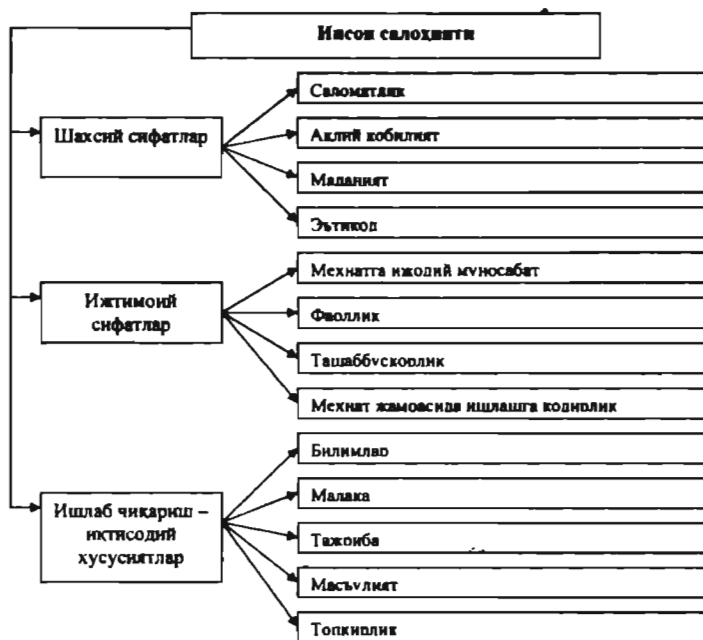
Инсон салохияти

Шахсий сифатлар

Саломатлик

Аклий кобилият

Маданият

Эътикод

Ижтимоий сифатлар

Мехнатга ижодий муносабат

Фаоллик

Ташаббускорлик

Мехнат жамоасида ишлашга кодирлик

Ишлаб чикариш – иктисодий хусусиятлар

Билимлар

Малака

Тажриба

Масъулият

Топкирлик